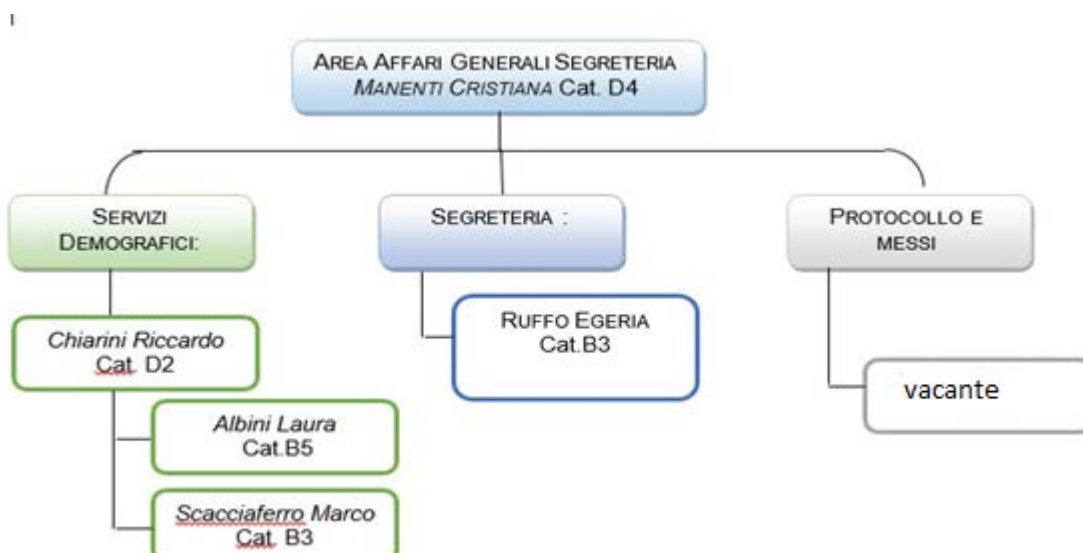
I

AREA AFFARI GENERALI SEGRETERIA
MANENTI CRISTIANA Cat. D4

SERVIZI DEMOGRAFICI:

SEGRETERIA :

PROTOCOLLO E MESSI

Chiarini Riccardo
Cat. D2

Albini Laura
Cat.B5

Scacciaferro Marco
Cat. B3

RUFFO EGERIA
Cat.B3

vacante